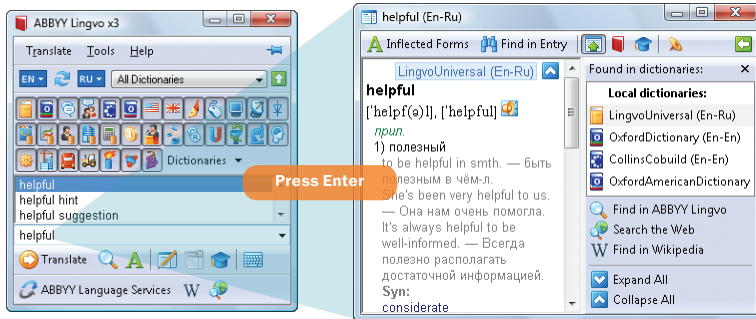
ABBYY Lingvo x3

Translate Tools Help

EN RU All Dictionaries

Dictionaries

helpful
helpful hint
helpful suggestion

helpful

Translate

ABBYY Language Services

Press Enter

helpful (En-Ru)

Inflected Forms Find in Entry

LingvoUniversal (En-Ru)

helpful

['helpf(ə)l], ['helpful]

прил.

1) полезный

to be helpful in smth. — быть полезным в чём-л.

She's been very helpful to us. — Она нам очень помогла.

It's always helpful to be well-informed. — Всегда полезно располагать достаточной информацией.

Syn:

considerate

Found in dictionaries:

Local dictionaries:

LingvoUniversal (En-Ru)

OxfordDictionary (En-En)

CollinsCobuild (En-En)

OxfordAmericanDictionary

Find in ABBYY Lingvo

Search the Web

Find in Wikipedia

Expand All

Collapse All